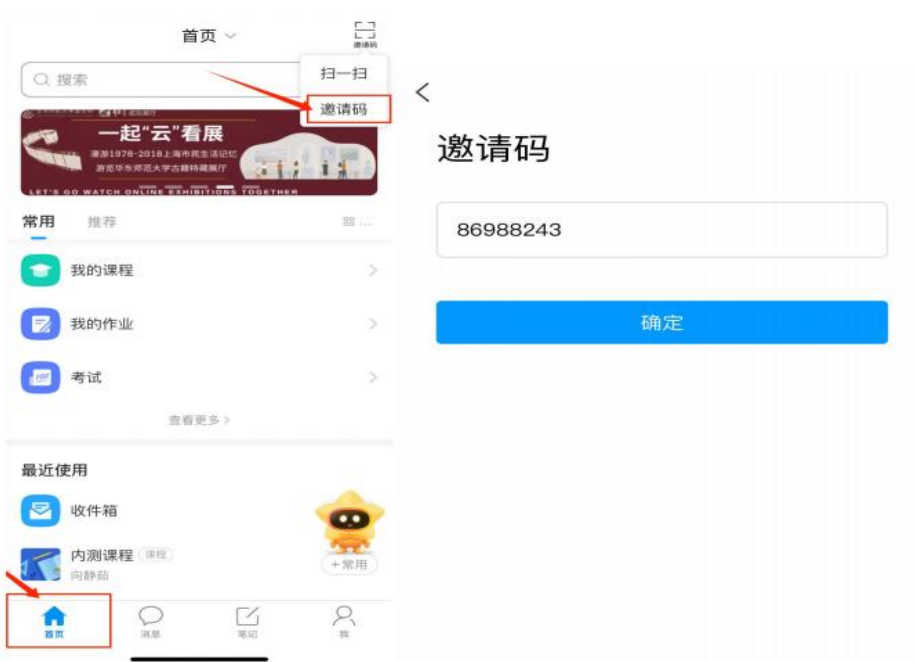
首页

邀请码

搜索

扫一扫

邀请码

一起"云"看展

漫游1978-2018上海市民生活记忆
游览华东师范大学古籍特藏展厅

LET'S GO WATCH ONLINE EXHIBITIONS TOGETHER

常用 推荐

我的课程

我的作业

考试

查看更多 >

最近使用

收件箱

内测课程 课程
向静茹

+常用

首页 消息 笔记 我

<

邀请码

86988243

确定